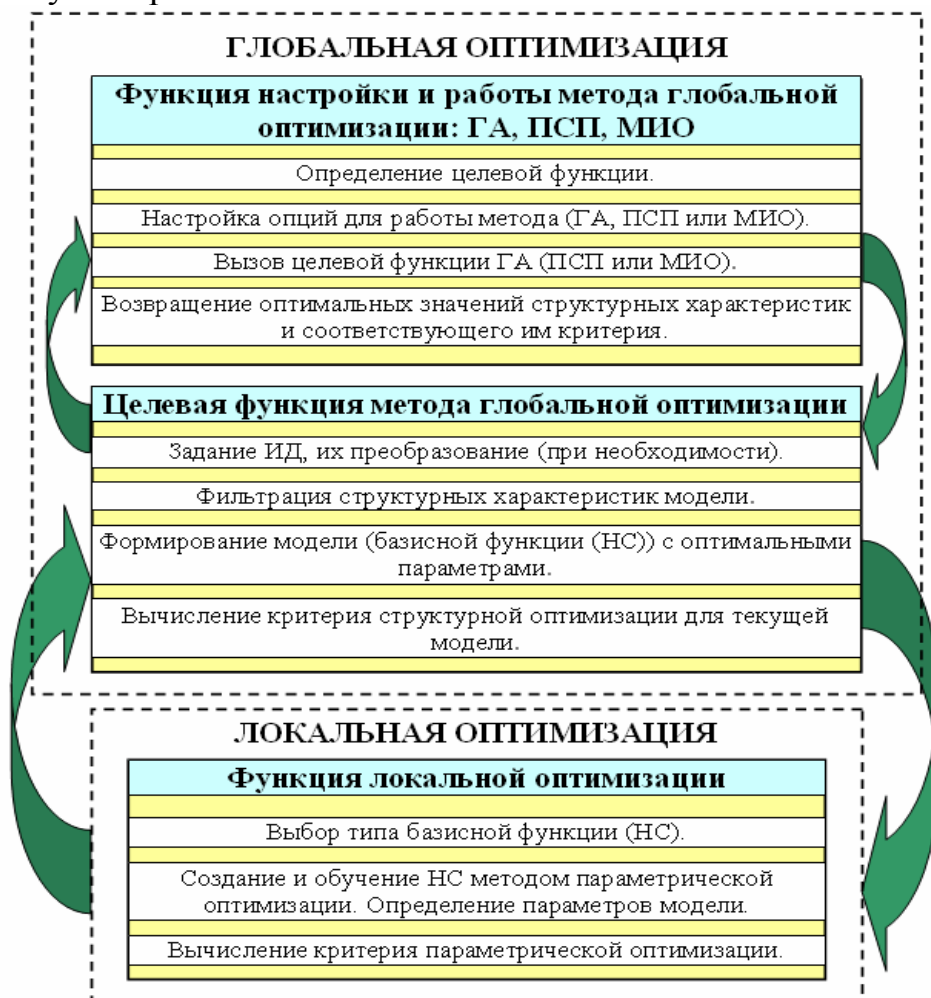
ГЛОБАЛЬНАЯ ОПТИМИЗАЦИЯ

Функция настройки и работы метода глобальной оптимизации: ГА, ПСП, МИО

Определение целевой функции.

Настройка опций для работы метода (ГА, ПСП или МИО).

Вызов целевой функции ГА (ПСП или МИО).

Возвращение оптимальных значений структурных характеристик и соответствующего им критерия.

Целевая функция метода глобальной оптимизации

Задание ИД, их преобразование (при необходимости).

Фильтрация структурных характеристик модели.

Формирование модели (базисной функции (НС)) с оптимальными параметрами.

Вычисление критерия структурной оптимизации для текущей модели.

ЛОКАЛЬНАЯ ОПТИМИЗАЦИЯ

Функция локальной оптимизации

Выбор типа базисной функции (НС).

Создание и обучение НС методом параметрической оптимизации. Определение параметров модели.

Вычисление критерия параметрической оптимизации.